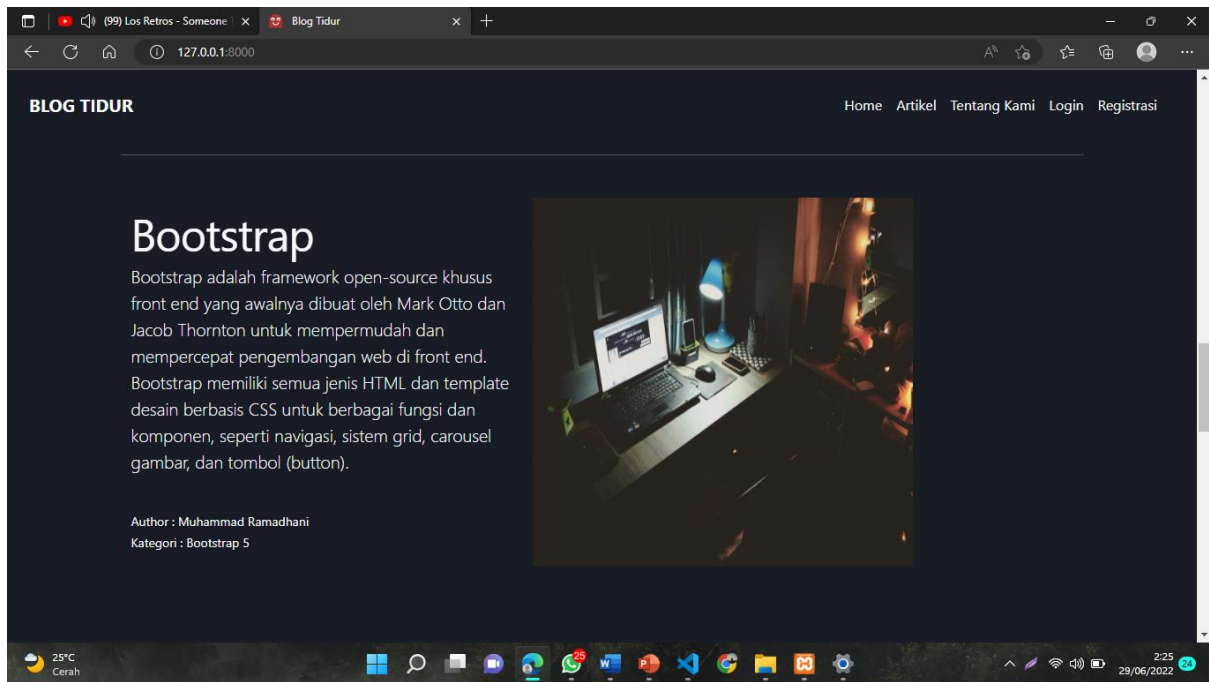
(99) Los Retros - Someone
Blog Tidur
127.0.0.1:8000

BLOG TIDUR
Home Artikel Tentang Kami Login Registrasi

Bootstrap
Bootstrap adalah framework open-source khusus front end yang awalnya dibuat oleh Mark Otto dan Jacob Thornton untuk mempermudah dan mempercepat pengembangan web di front end. Bootstrap memiliki semua jenis HTML dan template desain berbasis CSS untuk berbagai fungsi dan komponen, seperti navigasi, sistem grid, carousel gambar, dan tombol (button).

Author : Muhammad Ramadhani
Kategori : Bootstrap 5

25°C
Cerah
25
2:25
29/06/2022
24